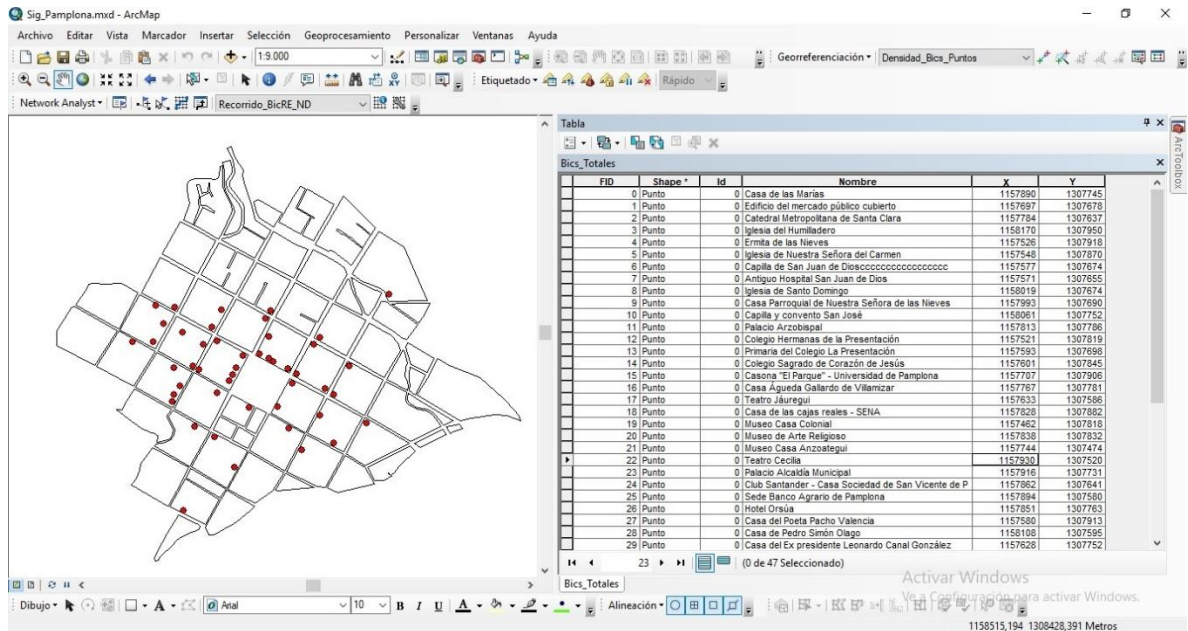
Sig_Pamplona.mxd - ArcMap

Archivo Editar Vista Marcador Insertar Selección Geoprocesamiento Personalizar Ventanas Ayuda

1:9.000

Georreferenciación ▾ Densidad_Bics_Puntos

Etiquetado ▾ Rápido

Network Analyst ▾ Recorrido_BicRE_ND

Tabla

Bics_Totales

| FID | Shape * | Id | Nombre | X | Y |
|---|---|---|---|---|---|
| 0 | Punto | 0 | Casa de las Marías | 1157890 | 1307745 |
| 1 | Punto | 0 | Edificio del mercado público cubierto | 1157697 | 1307678 |
| 2 | Punto | 0 | Catedral Metropolitana de Santa Clara | 1157784 | 1307637 |
| 3 | Punto | 0 | Iglesia del Humilladero | 1158170 | 1307950 |
| 4 | Punto | 0 | Ermita de las Nieves | 1157526 | 1307918 |
| 5 | Punto | 0 | Iglesia de Nuestra Señora del Carmen | 1157548 | 1307870 |
| 6 | Punto | 0 | Capilla de San Juan de Dioscccccccccccccccc | 1157577 | 1307674 |
| 7 | Punto | 0 | Antiguo Hospital San Juan de Dios | 1157571 | 1307655 |
| 8 | Punto | 0 | Iglesia de Santo Domingo | 1158019 | 1307674 |
| 9 | Punto | 0 | Casa Parroquial de Nuestra Señora de las Nieves | 1157993 | 1307690 |
| 10 | Punto | 0 | Capilla y convento San José | 1158061 | 1307752 |
| 11 | Punto | 0 | Palacio Arzobispal | 1157813 | 1307786 |
| 12 | Punto | 0 | Colegio Hermanas de la Presentación | 1157521 | 1307819 |
| 13 | Punto | 0 | Primaria del Colegio La Presentación | 1157593 | 1307698 |
| 14 | Punto | 0 | Colegio Sagrado de Corazón de Jesús | 1157601 | 1307845 |
| 15 | Punto | 0 | Casona "El Parque" - Universidad de Pamplona | 1157707 | 1307906 |
| 16 | Punto | 0 | Casa Águeda Gallardo de Villamizar | 1157767 | 1307781 |
| 17 | Punto | 0 | Teatro Jáuregui | 1157633 | 1307586 |
| 18 | Punto | 0 | Casa de las cajas reales - SENA | 1157828 | 1307882 |
| 19 | Punto | 0 | Museo Casa Colonial | 1157462 | 1307818 |
| 20 | Punto | 0 | Museo de Arte Religioso | 1157838 | 1307832 |
| 21 | Punto | 0 | Museo Casa Anzoategui | 1157744 | 1307474 |
| 22 | Punto | 0 | Teatro Cecilia | 1157930 | 1307520 |
| 23 | Punto | 0 | Palacio Alcaldía Municipal | 1157916 | 1307731 |
| 24 | Punto | 0 | Club Santander - Casa Sociedad de San Vicente de P | 1157862 | 1307641 |
| 25 | Punto | 0 | Sede Banco Agrario de Pamplona | 1157894 | 1307580 |
| 26 | Punto | 0 | Hotel Orsúa | 1157851 | 1307763 |
| 27 | Punto | 0 | Casa del Poeta Pacho Valencia | 1157580 | 1307913 |
| 28 | Punto | 0 | Casa de Pedro Simón Olago | 1158108 | 1307595 |
| 29 | Punto | 0 | Casa del Ex presidente Leonardo Canal González | 1157628 | 1307752 |

23 (0 de 47 Seleccionado)

Bics_Totales

ArcToolbox

Activar Windows
Ve a Configuración para activar Windows.

Dibujo ▾ Arial 10 B I U Alineación ▾

1158515,194 1308428,391 Metros